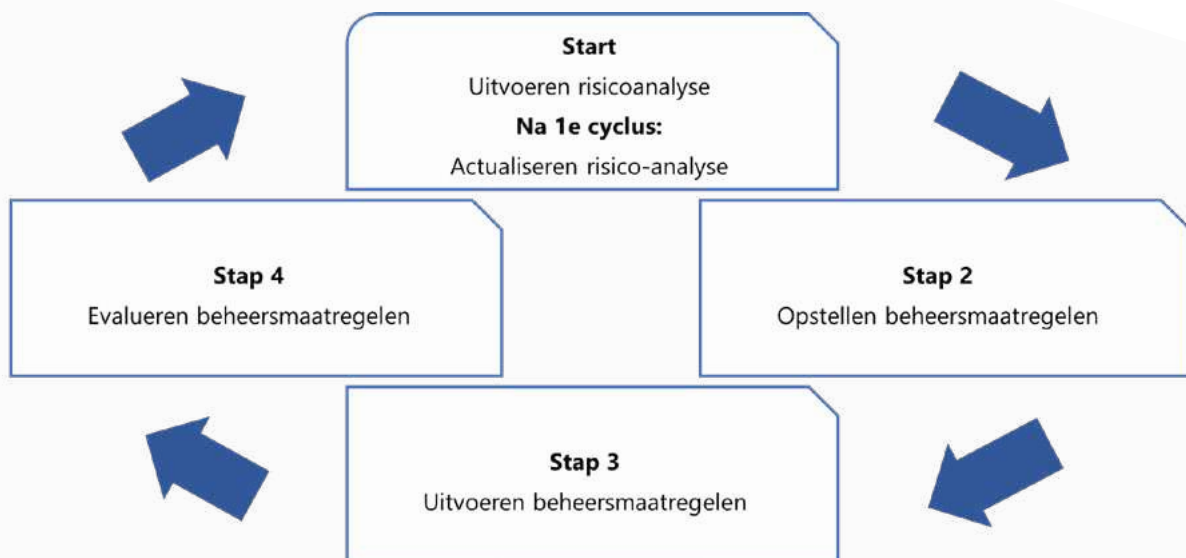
**Start**
Uitvoeren risicoanalyse
**Na 1e cyclus:**
Actualiseren risico-analyse

**Stap 2**
Opstellen beheersmaatregelen

**Stap 3**
Uitvoeren beheersmaatregelen

**Stap 4**
Evalueren beheersmaatregelen